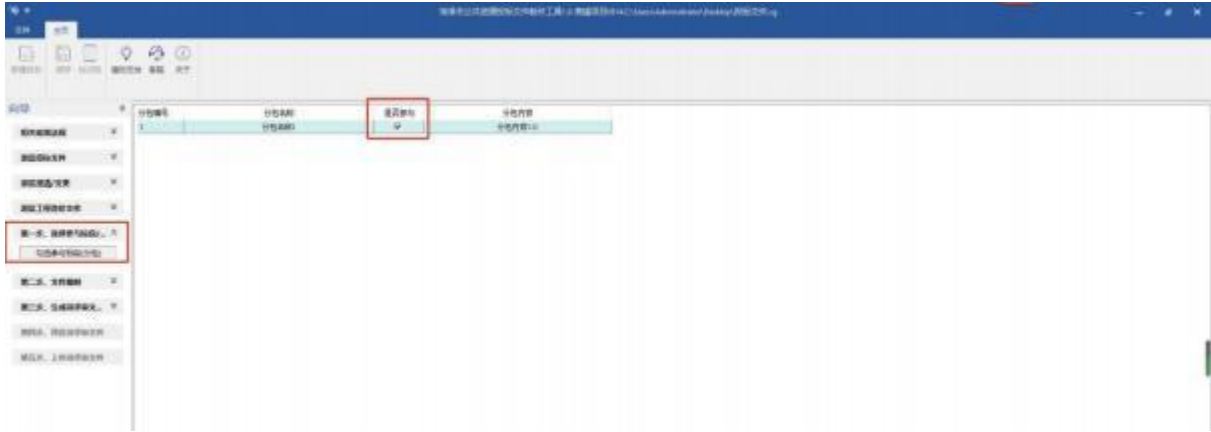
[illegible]

文件 首页

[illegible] 保存 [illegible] 操作文件 帮助 关于

向导

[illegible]

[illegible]

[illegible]

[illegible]

第一步、选择参与投标分... ^

勾选参与投标分包

第二步、文件编制

第三步、生成投标文...

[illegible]

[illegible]

| 分包编号 | 分包名称 | 是否参与 | 分包内容 |
|---|---|---|---|
| 1 | 分包名称1 | ✓ | 分包内容1.0 |